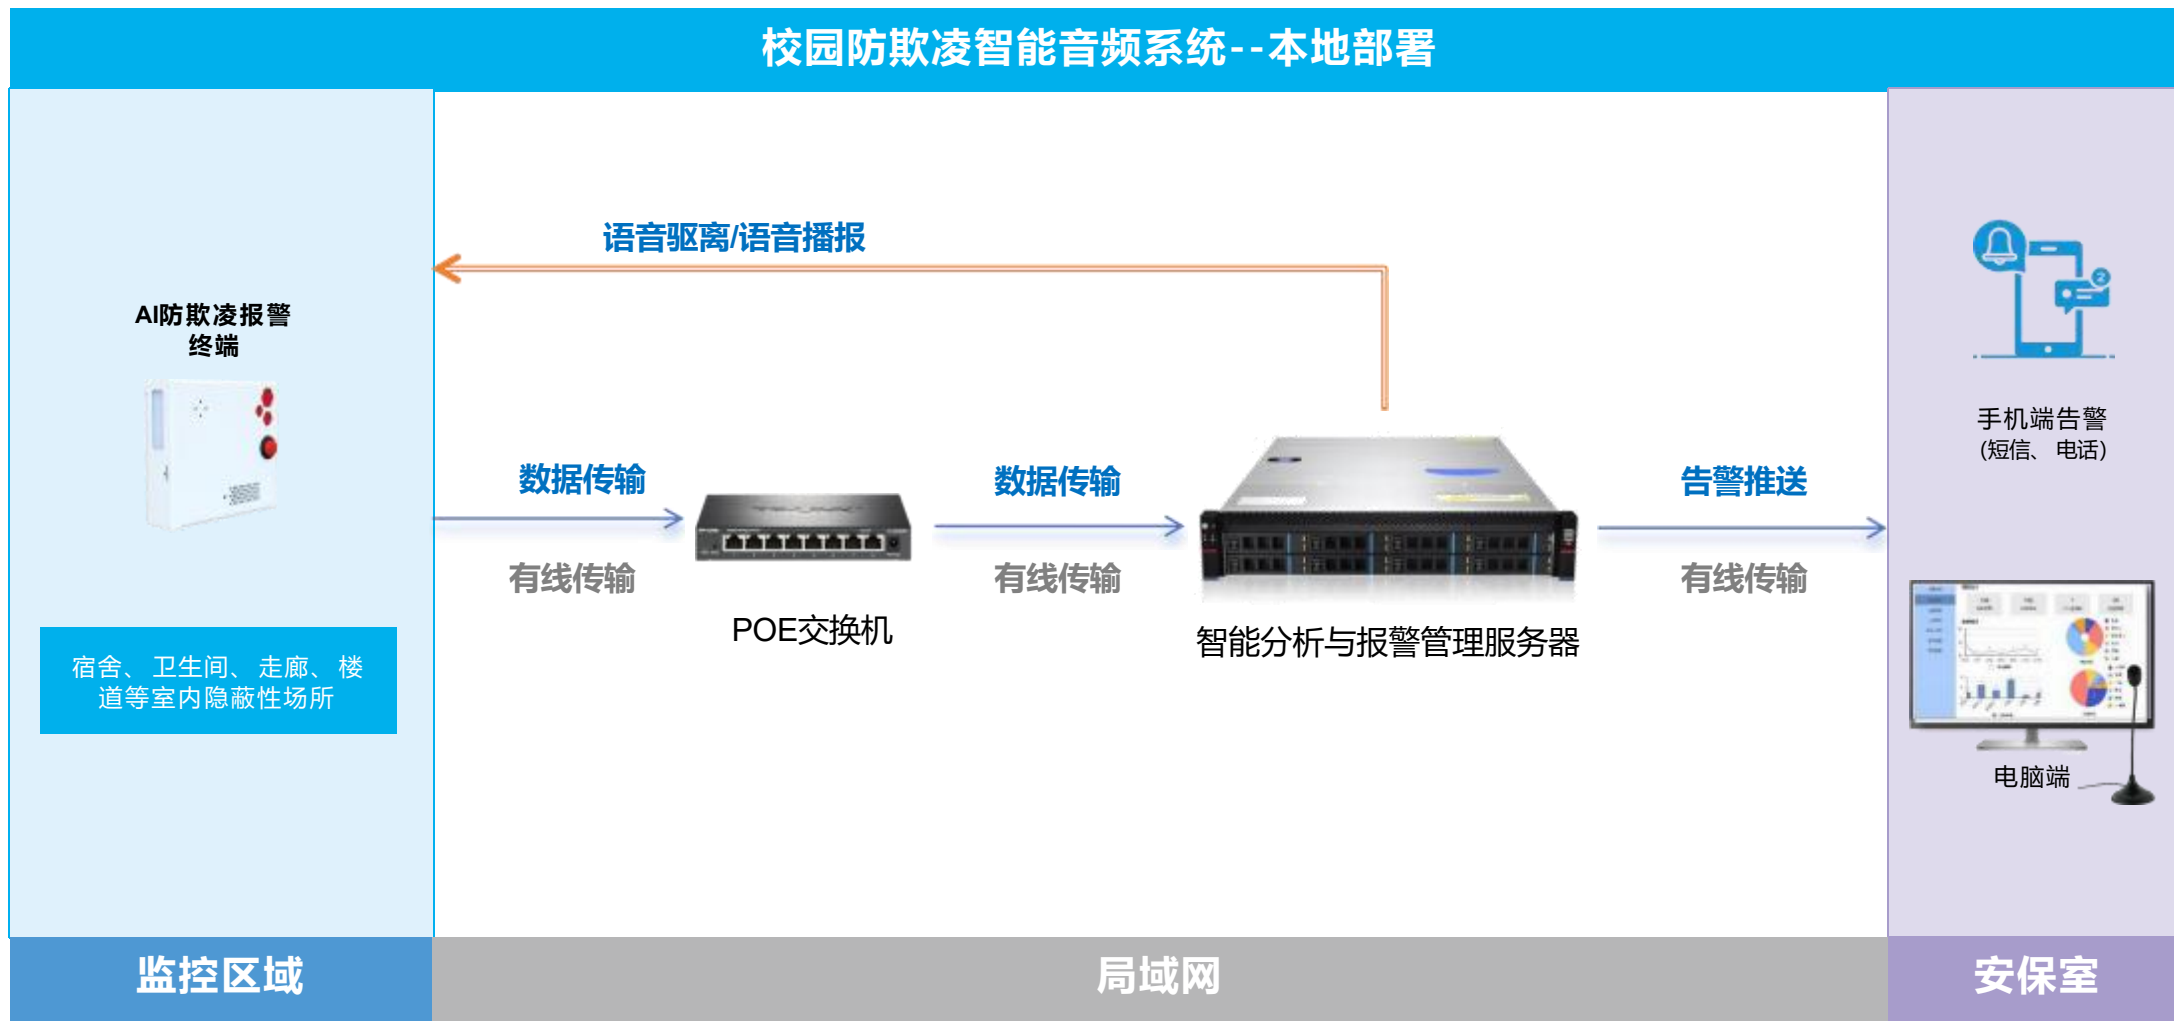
校园防欺凌智能音频系统--本地部署

语音驱离/语音播报

AI防欺凌报警终端

宿舍、卫生间、走廊、楼道等室内隐蔽性场所

数据传输

有线传输

POE交换机

数据传输

有线传输

智能分析与报警管理服务器

告警推送

有线传输

手机端告警
(短信、电话)

电脑端

监控区域

局域网

安保室